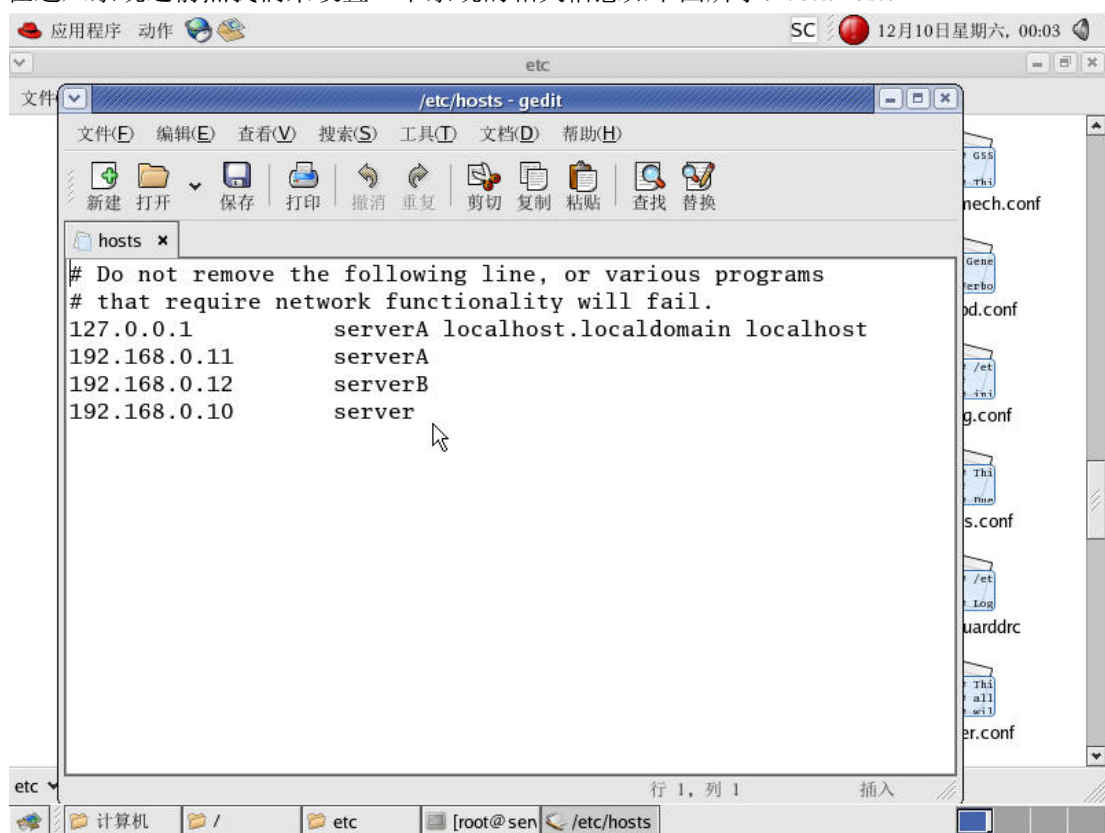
应用程序 动作 SC 12月10日星期六, 00:03

etc

文件

/etc/hosts - gedit

文件(F) 编辑(E) 查看(V) 搜索(S) 工具(T) 文档(D) 帮助(H)

新建 打开 保存 打印 撤消 重复 剪切 复制 粘贴 查找 替换

hosts ×

# Do not remove the following line, or various programs
# that require network functionality will fail.
127.0.0.1 serverA localhost.localdomain localhost
192.168.0.11 serverA
192.168.0.12 serverB
192.168.0.10 server

行 1, 列 1 插入

nech.conf
od.conf
g.conf
s.conf
uarddrc
er.conf

etc

计算机 / etc [root@sen /etc/hosts